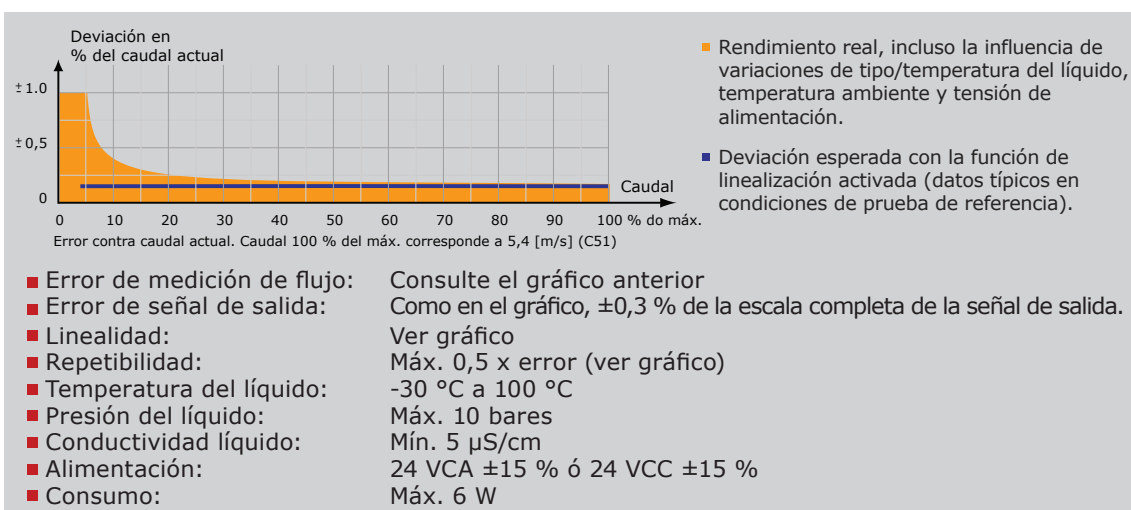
Deviación en
% del caudal actual

± 1.0
± 0,5
0

Caudal

0 10 20 30 40 50 60 70 80 90 100 % do máx.

Error contra caudal actual. Caudal 100 % del máx. corresponde a 5,4 [m/s] (C51)

Rendimiento real, incluso la influencia de variaciones de tipo/temperatura del líquido, temperatura ambiente y tensión de alimentación.

Deviación esperada con la función de linealización activada (datos típicos en condiciones de prueba de referencia).

| | |
|---|---|
| Error de medición de flujo: | Consulte el gráfico anterior |
| Error de señal de salida: | Como en el gráfico, ±0,3 % de la escala completa de la señal de salida. |
| Linealidad: | Ver gráfico |
| Repetibilidad: | Máx. 0,5 x error (ver gráfico) |
| Temperatura del líquido: | -30 °C a 100 °C |
| Presión del líquido: | Máx. 10 bares |
| Conductividad líquido: | Mín. 5 μS/cm |
| Alimentación: | 24 VCA ±15 % ó 24 VCC ±15 % |
| Consumo: | Máx. 6 W |